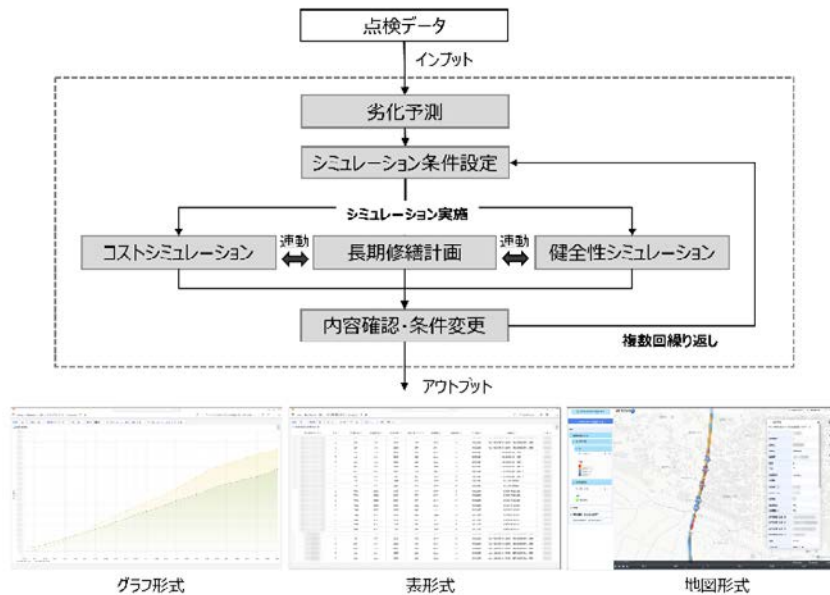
点検データ

インプット

劣化予測

シミュレーション条件設定

シミュレーション実施

コストシミュレーション

連動

長期修繕計画

連動

健全性シミュレーション

内容確認・条件変更

複数回繰り返し

アウトプット

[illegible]

グラフ形式

表形式

地図形式